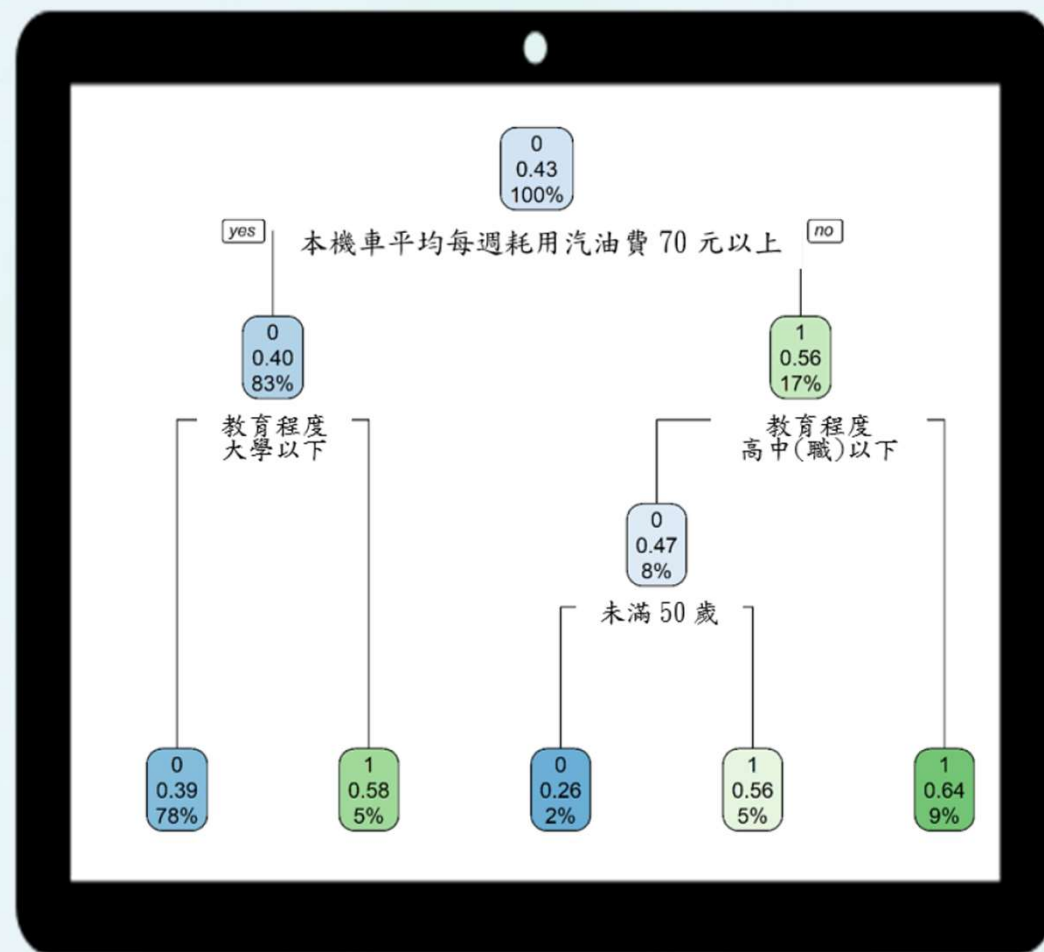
0
0.43
100%

yes

本機車平均每週耗用汽油費 70 元以上

no

0
0.40
83%

教育程度
大學以下

1
0.56
17%

教育程度
高中(職)以下

0
0.47
8%

未滿 50 歲

0
0.39
78%

1
0.58
5%

0
0.26
2%

1
0.56
5%

1
0.64
9%